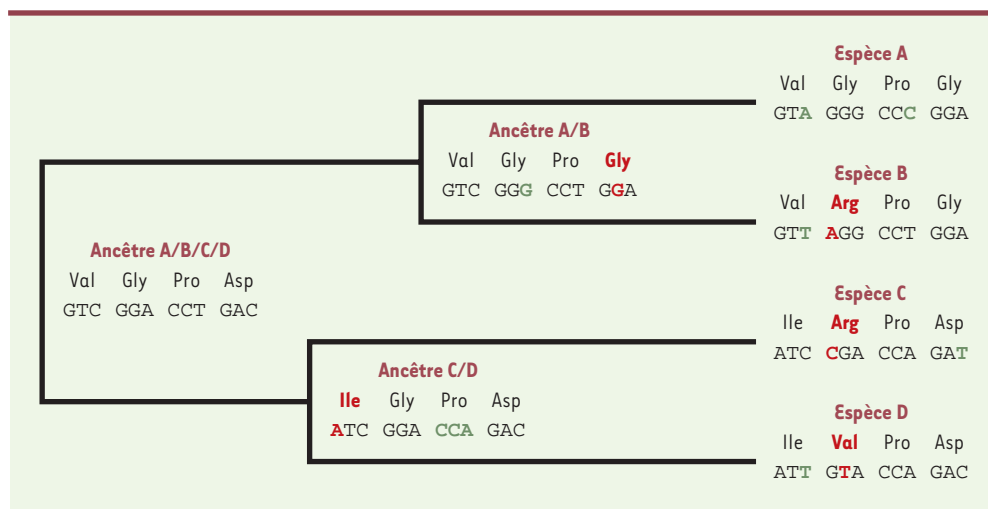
Espèce A
Val Gly Pro Gly
GTA GGG CCC GGA

Ancêtre A/B
Val Gly Pro Gly
GTC GGG CCT GGA

Espèce B
Val Arg Pro Gly
GTT AGG CCT GGA

Ancêtre A/B/C/D
Val Gly Pro Asp
GTC GGA CCT GAC

Espèce C
Ile Arg Pro Asp
ATC CGA CCA GAT

Ancêtre C/D
Ile Gly Pro Asp
ATC GGA CCA GAC

Espèce D
Ile Val Pro Asp
ATT GTA CCA GAC